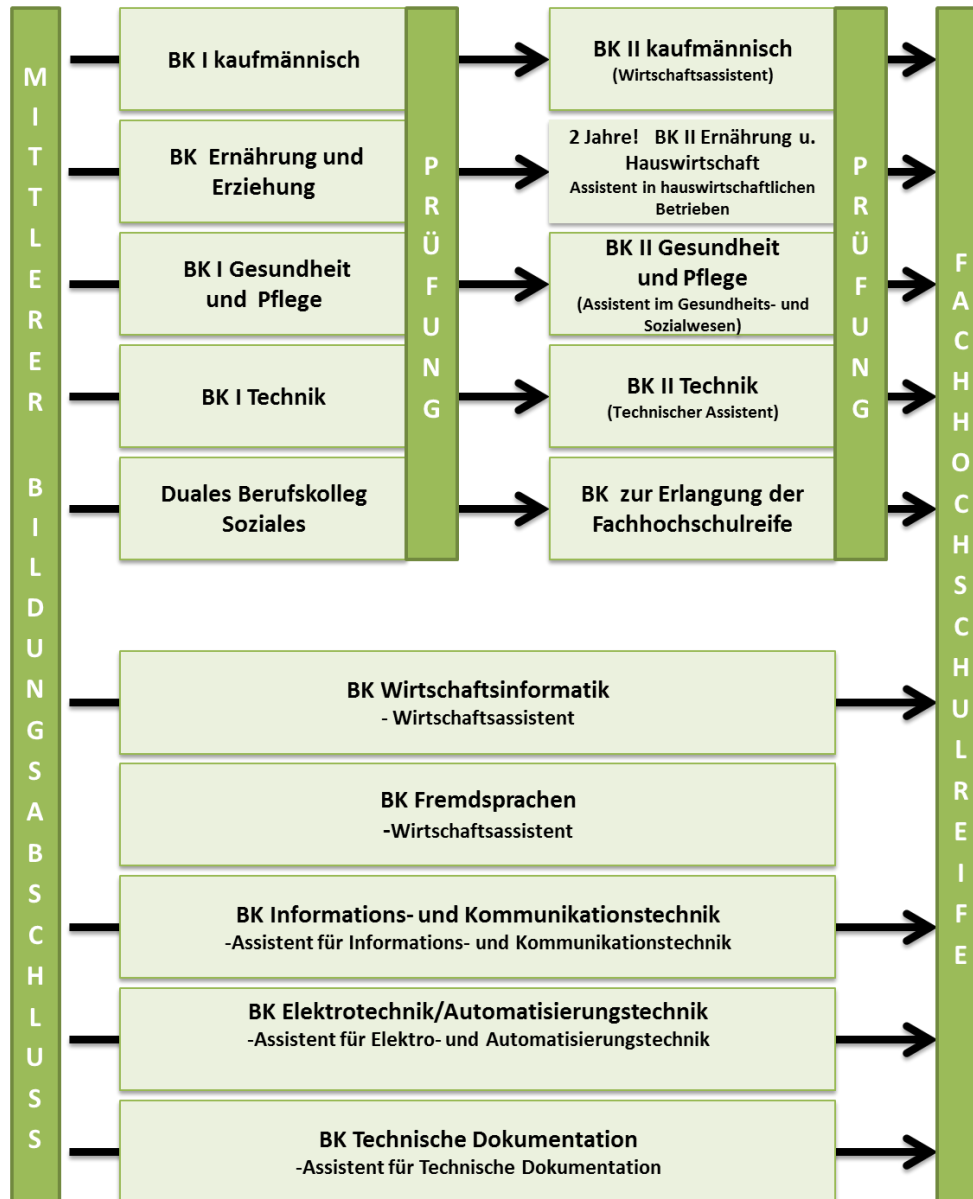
MITTLERER BILDUNGSABSCHLUSS

BK I kaufmännisch

BK Ernährung und Erziehung

BK I Gesundheit und Pflege

BK I Technik

Duales Berufskolleg Soziales

PRÜFUNG

BK II kaufmännisch
(Wirtschaftsassistent)

2 Jahre! BK II Ernährung u. Hauswirtschaft
Assistent in hauswirtschaftlichen Betrieben

BK II Gesundheit und Pflege
(Assistent im Gesundheits- und Sozialwesen)

BK II Technik
(Technischer Assistent)

BK zur Erlangung der Fachhochschulreife

PRÜFUNG

BK Wirtschaftsinformatik
- Wirtschaftsassistent

BK Fremdsprachen
-Wirtschaftsassistent

BK Informations- und Kommunikationstechnik
-Assistent für Informations- und Kommunikationstechnik

BK Elektrotechnik/Automatisierungstechnik
-Assistent für Elektro- und Automatisierungstechnik

BK Technische Dokumentation
-Assistent für Technische Dokumentation

FACHHOCHSCHULREIFE